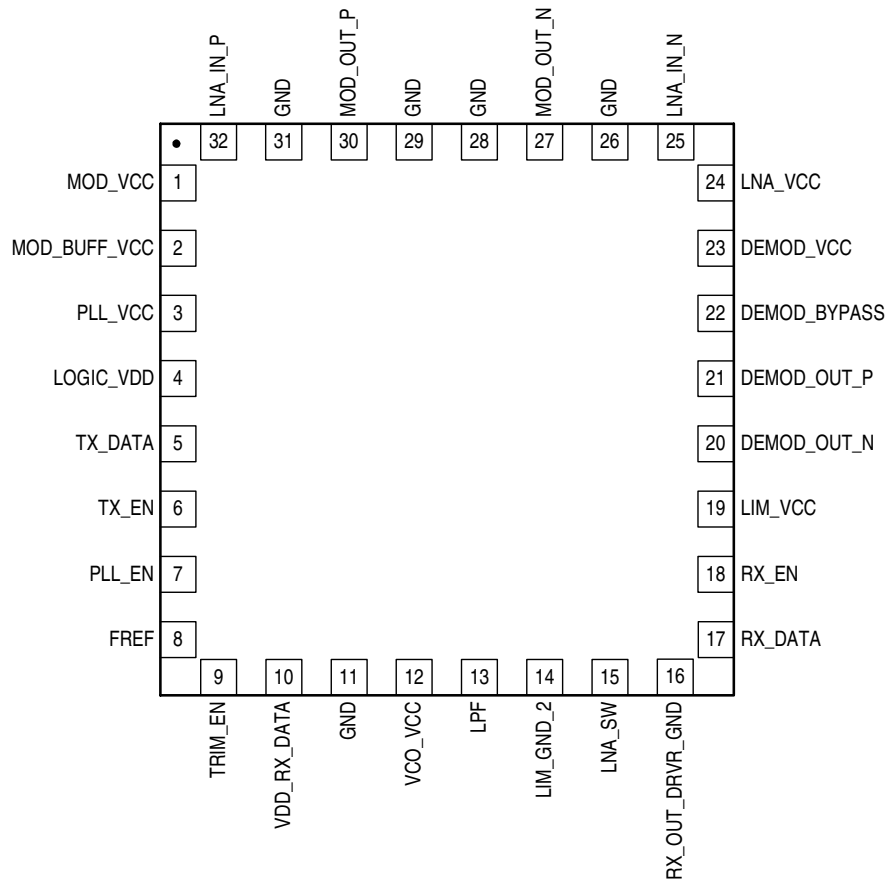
LNA_IN_P 32
GND 31
MOD_OUT_P 30
GND 29
GND 28
MOD_OUT_N 27
GND 26
LNA_IN_N 25

MOD_VCC 1
MOD_BUFF_VCC 2
PLL_VCC 3
LOGIC_VDD 4
TX_DATA 5
TX_EN 6
PLL_EN 7
FREF 8

24 LNA_VCC
23 DEMOD_VCC
22 DEMOD_BYPASS
21 DEMOD_OUT_P
20 DEMOD_OUT_N
19 LIM_VCC
18 RX_EN
17 RX_DATA

9 TRIM_EN
10 VDD_RX_DATA
11 GND
12 VCO_VCC
13 LPF
14 LIM_GND_2
15 LNA_SW
16 RX_OUT_DRVR_GND